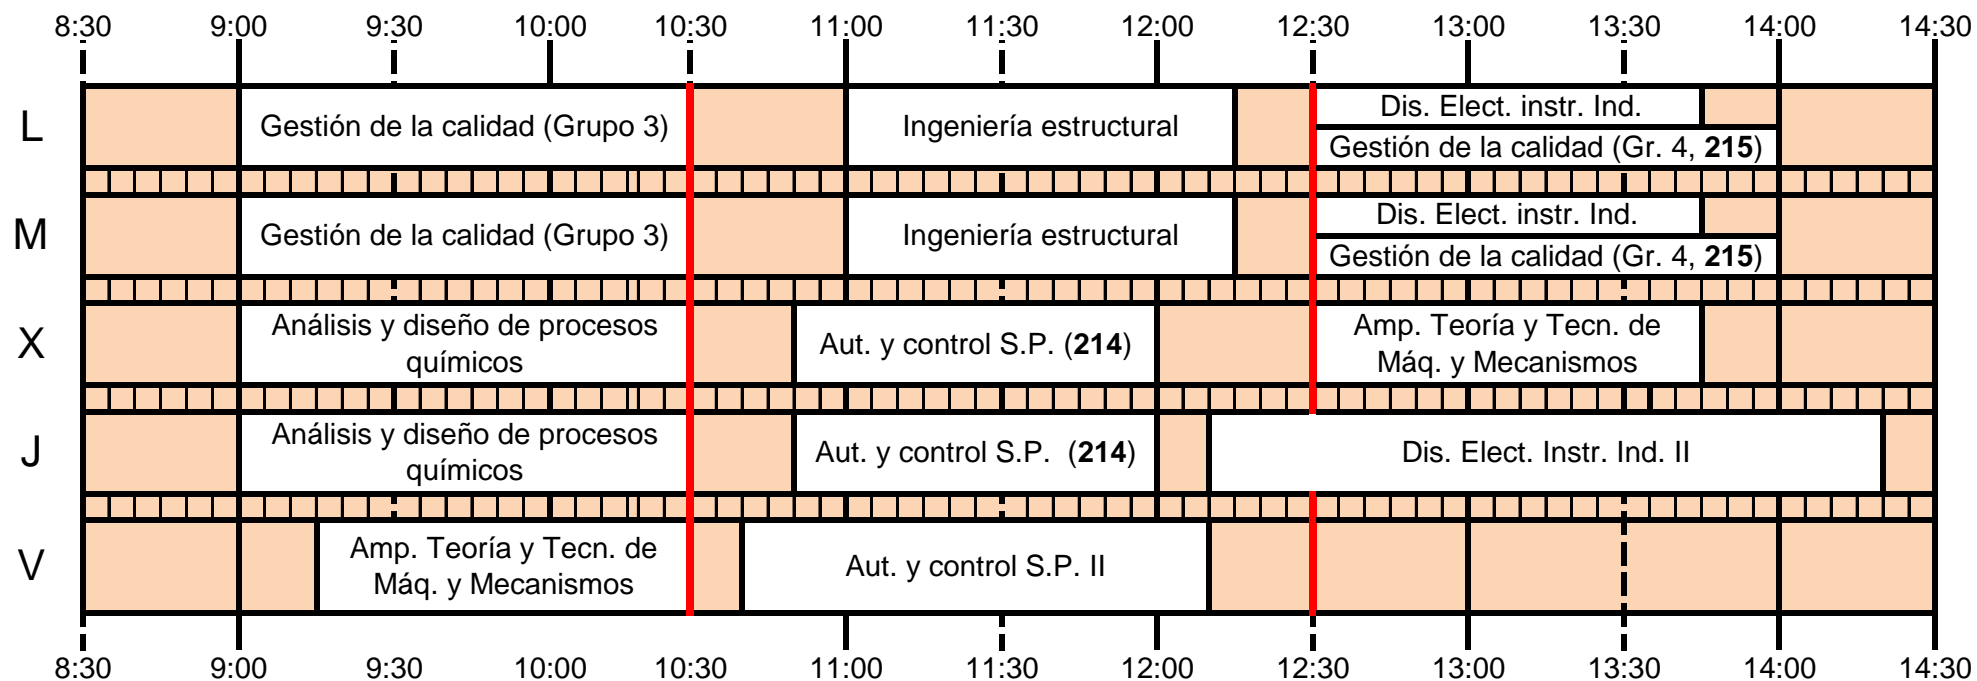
8:30 9:00 9:30 10:00 10:30 11:00 11:30 12:00 12:30 13:00 13:30 14:00 14:30

L
Gestión de la calidad (Grupo 3)
Ingeniería estructural
Dis. Elect. instr. Ind.
Gestión de la calidad (Gr. 4, **215**)

M
Gestión de la calidad (Grupo 3)
Ingeniería estructural
Dis. Elect. instr. Ind.
Gestión de la calidad (Gr. 4, **215**)

X
Análisis y diseño de procesos químicos
Aut. y control S.P. (**214**)
Amp. Teoría y Tecn. de Máq. y Mecanismos

J
Análisis y diseño de procesos químicos
Aut. y control S.P. (**214**)
Dis. Elect. Instr. Ind. II

V
Amp. Teoría y Tecn. de Máq. y Mecanismos
Aut. y control S.P. II

8:30 9:00 9:30 10:00 10:30 11:00 11:30 12:00 12:30 13:00 13:30 14:00 14:30